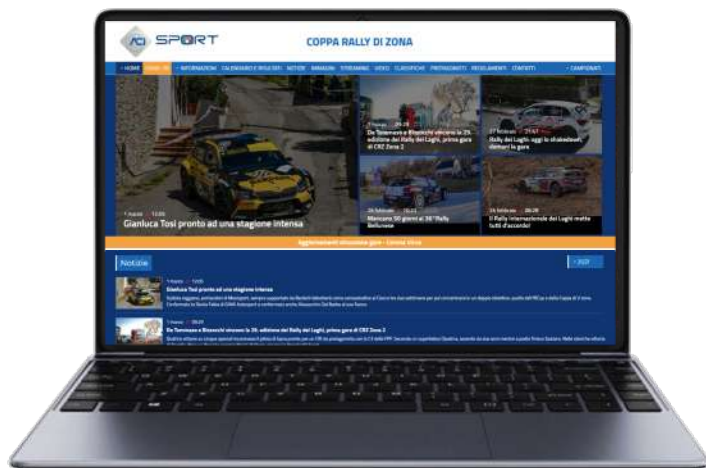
ACI SPORT

COPPA RALLY DI ZONA

HOME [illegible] INFORMAZIONI CALENDARIO E RISULTATI NOTIZIE IMMAGINI STREAMING VIDEO CLASSIFICHE PROTAGONISTI REGOLAMENTI CONTATTI CAMPIONATI

1 marzo 12:05
Gianluca Tosi pronto ad una stagione intensa

1 marzo 09:28
De Tommaso e Bizzocchi vincono la 35. edizione del Rally dei Laghi, prima gara di CRZ Zona 2

27 febbraio 21:47
Rally dei Laghi, oggi lo shakedown, domani la gara

26 febbraio 16:22
Mancano 50 giorni al 38° Rally Bellunese

26 febbraio 09:29
Il Rally Internazionale dei Laghi mette tutti d'accordo!

Aggiornamenti situazione gare - Lorem Ipsum

Notizie

2021

1 marzo 12:05
Gianluca Tosi pronto ad una stagione intensa
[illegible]

1 marzo 09:28
De Tommaso e Bizzocchi vincono la 35. edizione del Rally dei Laghi, prima gara di CRZ Zona 2
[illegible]